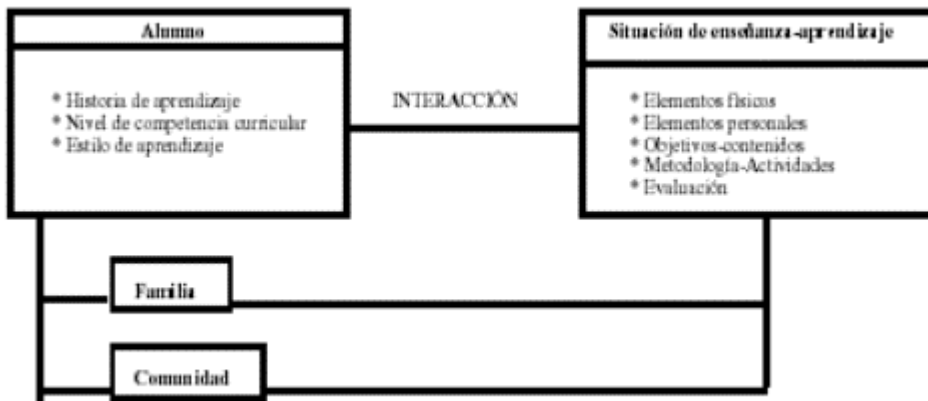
Alumno

* Historia de aprendizaje
* Nivel de competencia curricular
* Estilo de aprendizaje

INTERACCIÓN

Situación de enseñanza-aprendizaje

* Elementos físicos
* Elementos personales
* Objetivos-contenidos
* Metodología-Actividades
* Evaluación

Familia

Comunidad